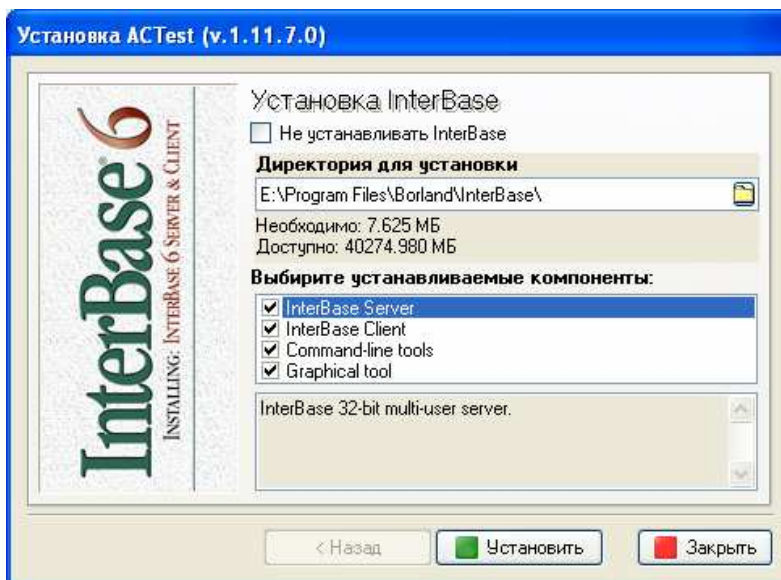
Установка ACTest (v.1.11.7.0)

InterBase 6

INSTALLING: INTERBASE 6 SERVER & CLIENT

Установка InterBase

Не устанавливать InterBase

Директория для установки

E:\Program Files\Borland\InterBase\

Необходимо: 7.625 МБ
Доступно: 40274.980 МБ

Выбирите устанавливаемые компоненты:

InterBase Server
InterBase Client
Command-line tools
Graphical tool

InterBase 32-bit multi-user server.

< Назад

Установить

Закрыть